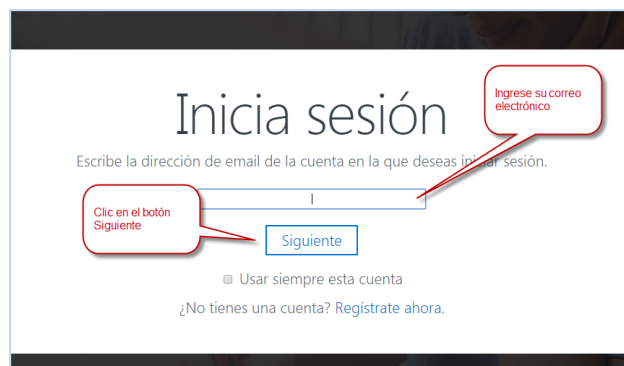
Inicia sesión

Ingrese su correo electrónico

Escribe la dirección de email de la cuenta en la que deseas iniciar sesión.

Clic en el botón Siguiente

Siguiente

Usar siempre esta cuenta

¿No tienes una cuenta? Regístrate ahora.